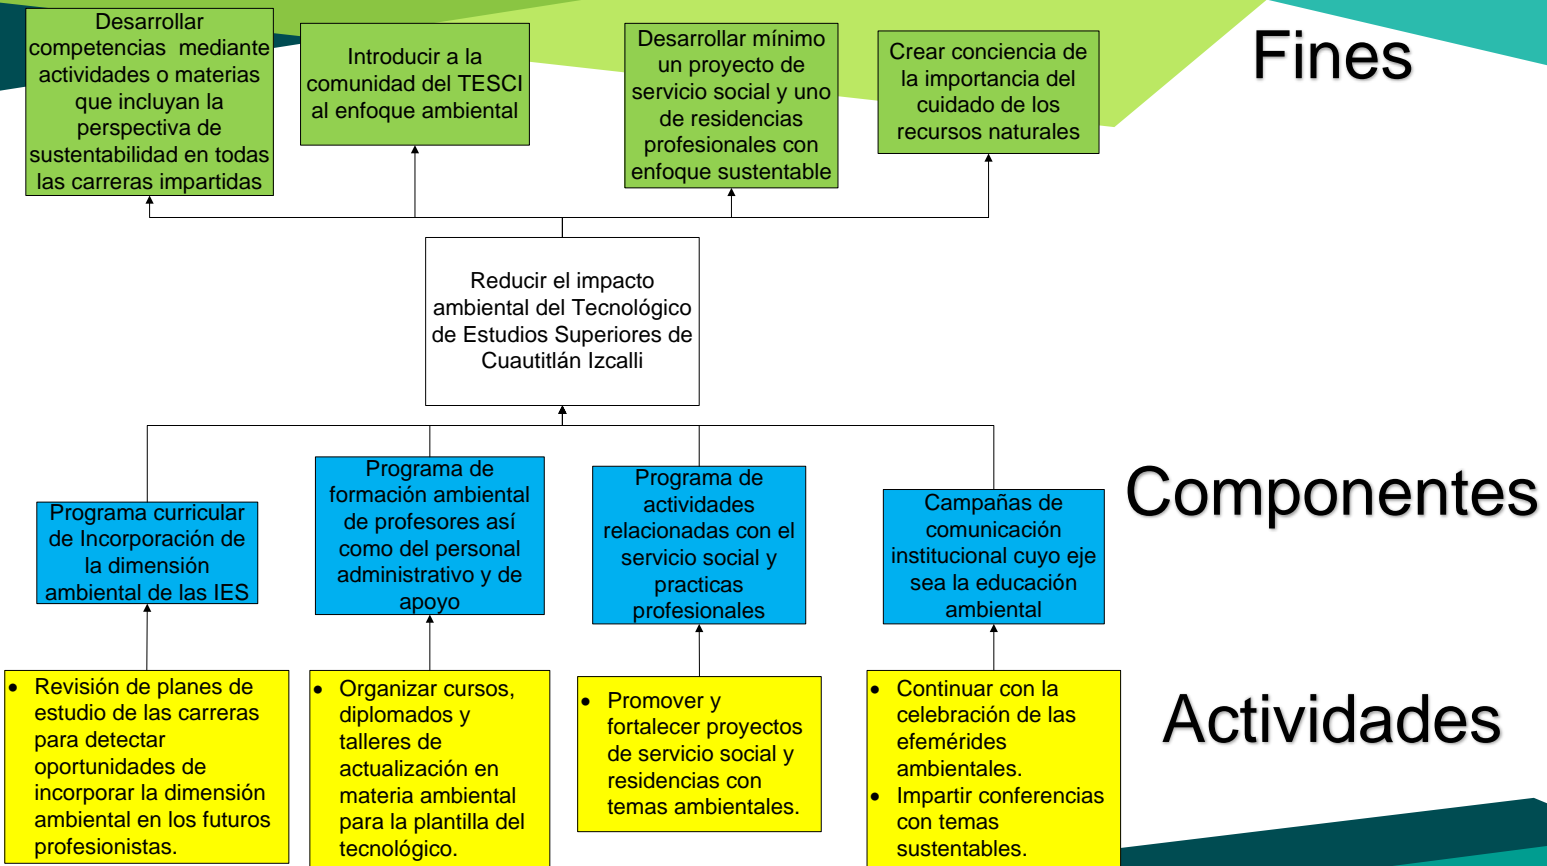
Desarrollar competencias mediante actividades o materias que incluyan la perspectiva de sustentabilidad en todas las carreras impartidas

Introducir a la comunidad del TESCI al enfoque ambiental

Desarrollar mínimo un proyecto de servicio social y uno de residencias profesionales con enfoque sustentable

Crear conciencia de la importancia del cuidado de los recursos naturales

Fines

Reducir el impacto ambiental del Tecnológico de Estudios Superiores de Cuautitlán Izcalli

Componentes

Programa curricular de Incorporación de la dimensión ambiental de las IES

Programa de formación ambiental de profesores así como del personal administrativo y de apoyo

Programa de actividades relacionadas con el servicio social y practicas profesionales

Campañas de comunicación institucional cuyo eje sea la educación ambiental

Actividades

• Revisión de planes de estudio de las carreras para detectar oportunidades de incorporar la dimensión ambiental en los futuros profesionistas.

• Organizar cursos, diplomados y talleres de actualización en materia ambiental para la plantilla del tecnológico.

• Promover y fortalecer proyectos de servicio social y residencias con temas ambientales.

• Continuar con la celebración de las efemérides ambientales.
• Impartir conferencias con temas sustentables.